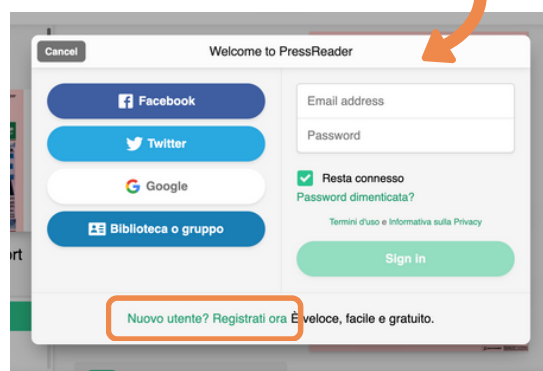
Cancel

Welcome to PressReader

Facebook

Twitter

Google

Biblioteca o gruppo

Email address

Password

Resta connesso

Password dimenticata?

Termini d'uso e Informativa sulla Privacy

Sign in

Nuovo utente? Registrati ora È veloce, facile e gratuito.

ort